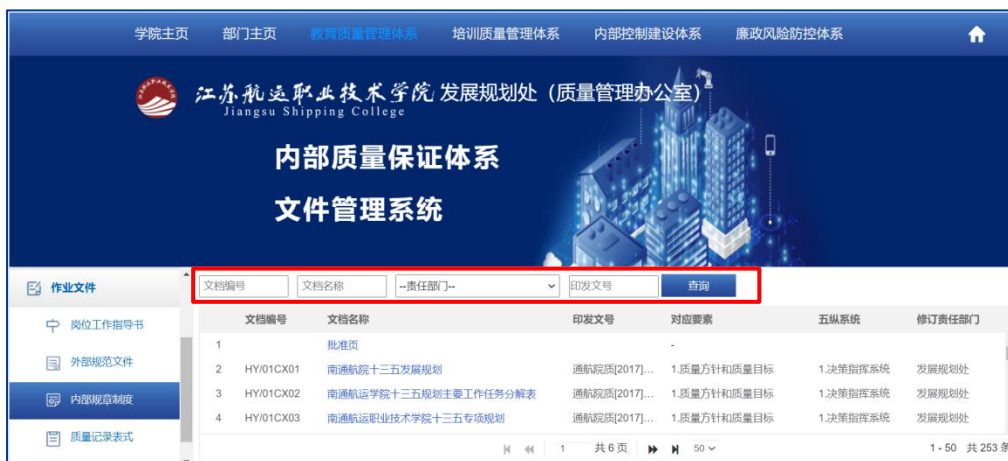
学院主页 部门主页 教育质量管理体系 培训质量管理体系 内部控制建设体系 廉政风险防控体系

江苏航运职业技术学院 发展规划处（质量管理办公室）
Jiangsu Shipping College

内部质量保证体系
文件管理系统

作业文件
岗位工作指导书
外部规范文件
内部规章制度
质量记录表式

文档编号 文档名称 --责任部门-- 印发文号 查询

| | 文档编号 | 文档名称 | 印发文号 | 对应要素 | 五纵系统 | 修订责任部门 |
|---|---|---|---|---|---|---|
| 1 | | 批准页 | | - | | |
| 2 | HY/01CX01 | 南通航院十三五发展规划 | 通航院质[2017]... | 1.质量方针和质量目标 | 1.决策指挥系统 | 发展规划处 |
| 3 | HY/01CX02 | 南通航运学院十三五规划主要工作任务分解表 | 通航院质[2017]... | 1.质量方针和质量目标 | 1.决策指挥系统 | 发展规划处 |
| 4 | HY/01CX03 | 南通航运职业技术学院十三五专项规划 | 通航院质[2017]... | 1.质量方针和质量目标 | 1.决策指挥系统 | 发展规划处 |

1 共 6 页 50 1 - 50 共 253 条